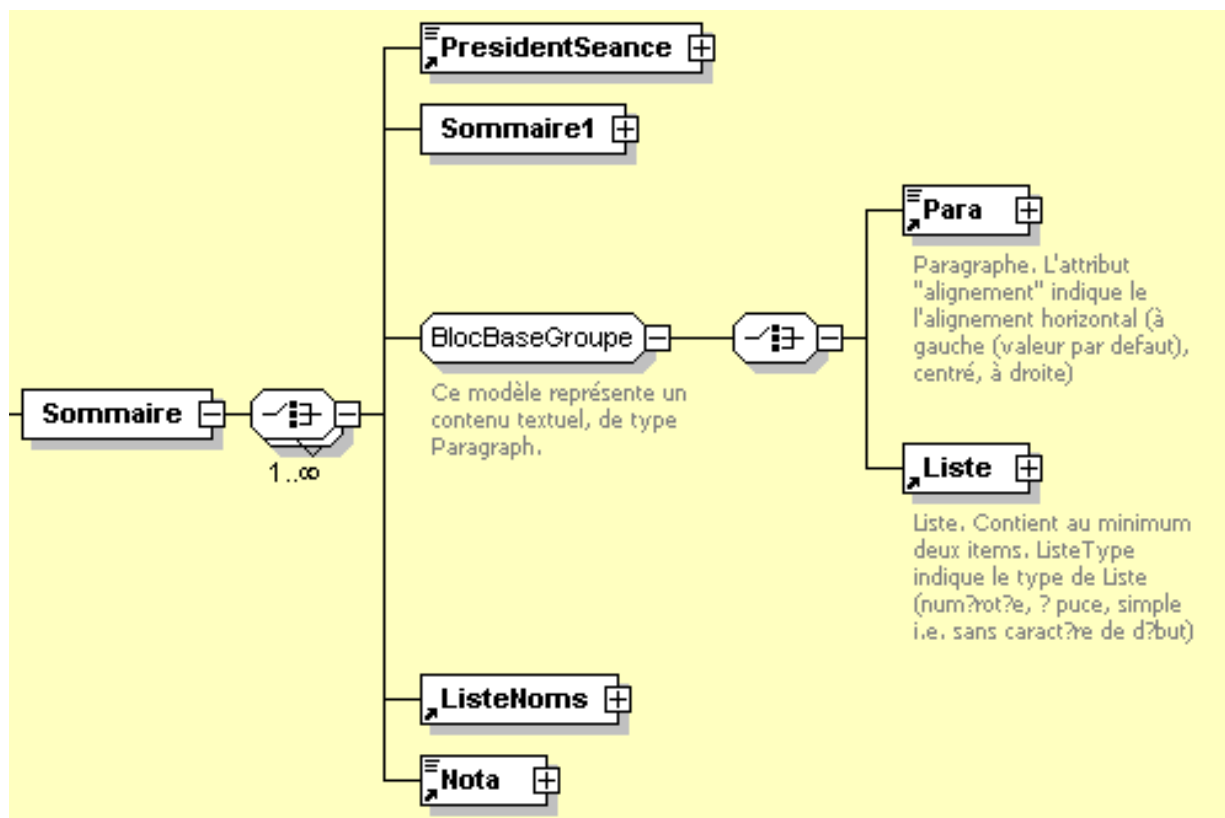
PresidentSeance

Sommaire1

Para

Paragraphe. L'attribut "alignement" indique le l'alignement horizontal (à gauche (valeur par defaut), centré, à droite)

BlocBaseGroupe

Ce modèle représente un contenu textuel, de type Paragraph.

Sommaire

1..∞

Liste

Liste. Contient au minimum deux items. ListeType indique le type de Liste (num?rot?e, ? puce, simple i.e. sans caract?re de d?but)

ListeNoms

Nota